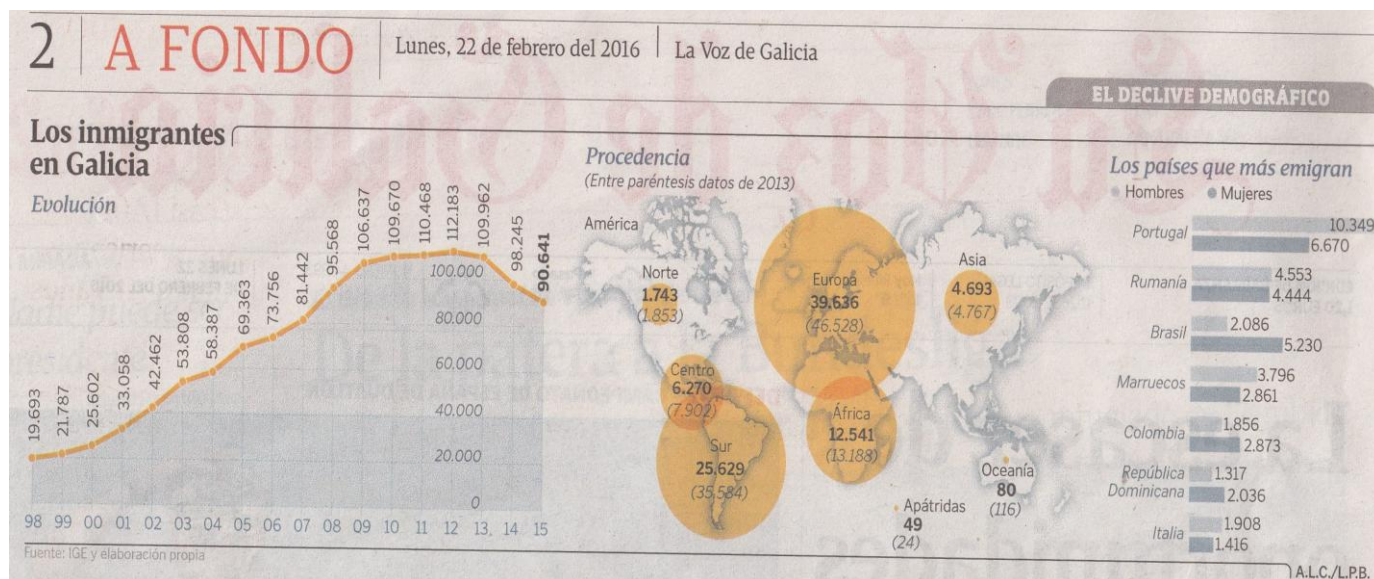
2 | A FONDO | Lunes, 22 de febrero del 2016 | La Voz de Galicia

EL DECLIVE DEMOGRÁFICO

Los inmigrantes en Galicia

Evolución

19.693 21.787 25.602 33.058 42.462 53.808 58.387 69.363 73.756 81.442 95.568 106.637 109.670 110.468 112.183 109.962 98.245 90.641

100.000
80.000
60.000
40.000
20.000
0

98 99 00 01 02 03 04 05 06 07 08 09 10 11 12 13 14 15

Fuente: IGE y elaboración propia

Procedencia
(Entre paréntesis datos de 2013)

América
Norte 1.743 (1.853)
Centro 6.270 (7.902)
Sur 25.629 (35.584)
Europa 39.636 (46.528)
África 12.541 (13.188)
Asia 4.693 (4.767)
Oceanía 80 (116)
Apátridas 49 (24)

Los países que más emigran
Hombres Mujeres

| País | Hombres | Mujeres |
|---|---|---|
| Portugal | 10.349 | 6.670 |
| Rumanía | 4.553 | 4.444 |
| Brasil | 2.086 | 5.230 |
| Marruecos | 3.796 | 2.861 |
| Colombia | 1.856 | 2.873 |
| República Dominicana | 1.317 | 2.036 |
| Italia | 1.908 | 1.416 |

A.L.C./L.P.B.